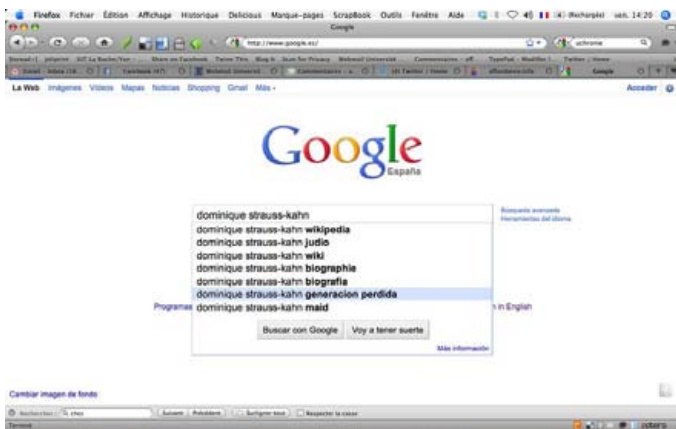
Firefox Fichier Édition Affichage Historique Delicious Marque-pages ScrapBook Outils Fenêtre Aide

Google

http://www.google.es/

La Web Imágenes Vídeos Mapas Noticias Shopping Gmail Más

Acceder

Google
España

dominique strauss-kahn

dominique strauss-kahn **wikipedia**
dominique strauss-kahn **judio**
dominique strauss-kahn **wiki**
dominique strauss-kahn **biographie**
dominique strauss-kahn **biografia**
dominique strauss-kahn **generacion perdida**
dominique strauss-kahn **maid**

Búsqueda avanzada
Herramientas del idioma

Buscar con Google Voy a tener suerte

Más información

Programas

n in English

Cambiar imagen de fondo

Rechercher: chez Suivant Précédent Surligner tout Respecter la casse

Terminé

zotero